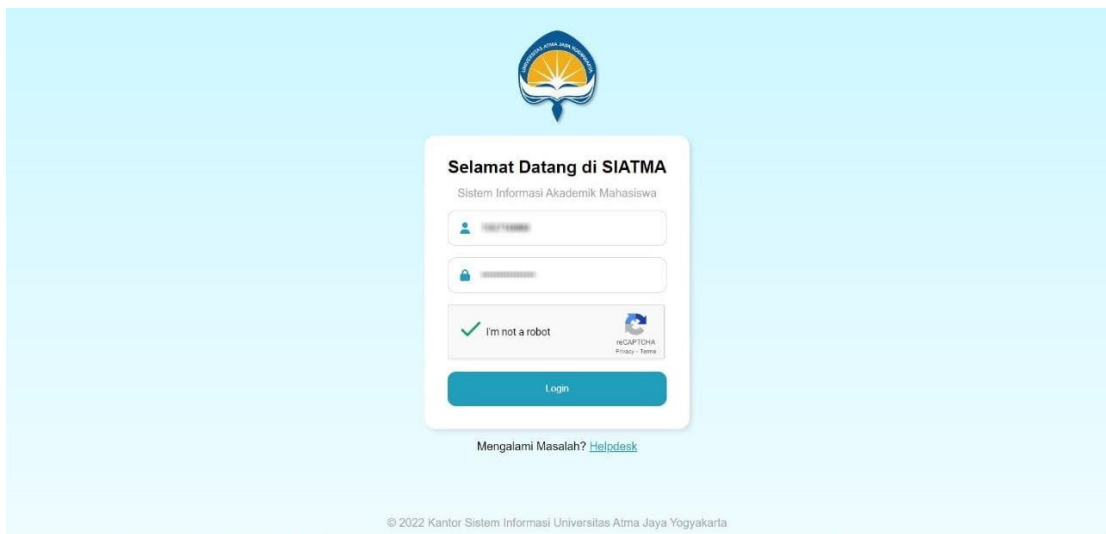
UNIVERSITAS ATMA JAYA YOGYAKARTA

Selamat Datang di SIATMA

Sistem Informasi Akademik Mahasiswa

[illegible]

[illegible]

I'm not a robot

reCAPTCHA
Privacy - Terms

Login

Mengalami Masalah? Helpdesk

© 2022 Kantor Sistem Informasi Universitas Atma Jaya Yogyakarta